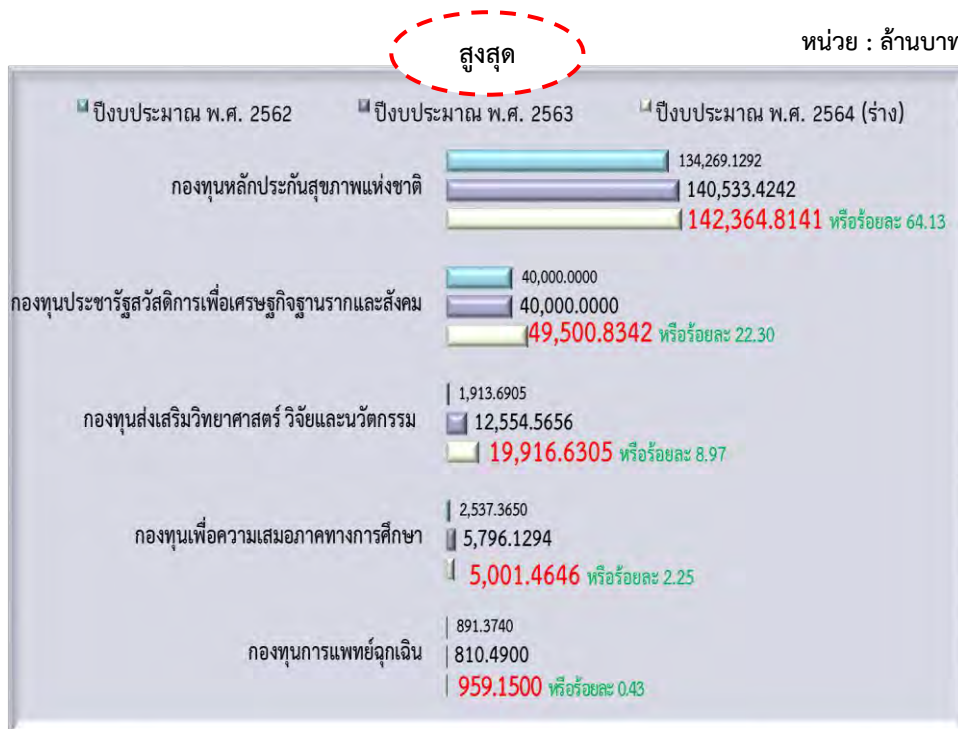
สูงสุด

หน่วย : ล้านบาท

ปีงบประมาณ พ.ศ. 2562 ปีงบประมาณ พ.ศ. 2563 ปีงบประมาณ พ.ศ. 2564 (ร่าง)

กองทุนหลักประกันสุขภาพแห่งชาติ
134,269.1292
140,533.4242
142,364.8141 หรือร้อยละ 64.13

กองทุนประชารัฐสวัสดิการเพื่อเศรษฐกิจฐานรากและสังคม
40,000.0000
40,000.0000
49,500.8342 หรือร้อยละ 22.30

กองทุนส่งเสริมวิทยาศาสตร์ วิจัยและนวัตกรรม
1,913.6905
12,554.5656
19,916.6305 หรือร้อยละ 8.97

กองทุนเพื่อความเสมอภาคทางการศึกษา
2,537.3650
5,796.1294
5,001.4646 หรือร้อยละ 2.25

กองทุนการแพทย์ฉุกเฉิน
891.3740
810.4900
959.1500 หรือร้อยละ 0.43